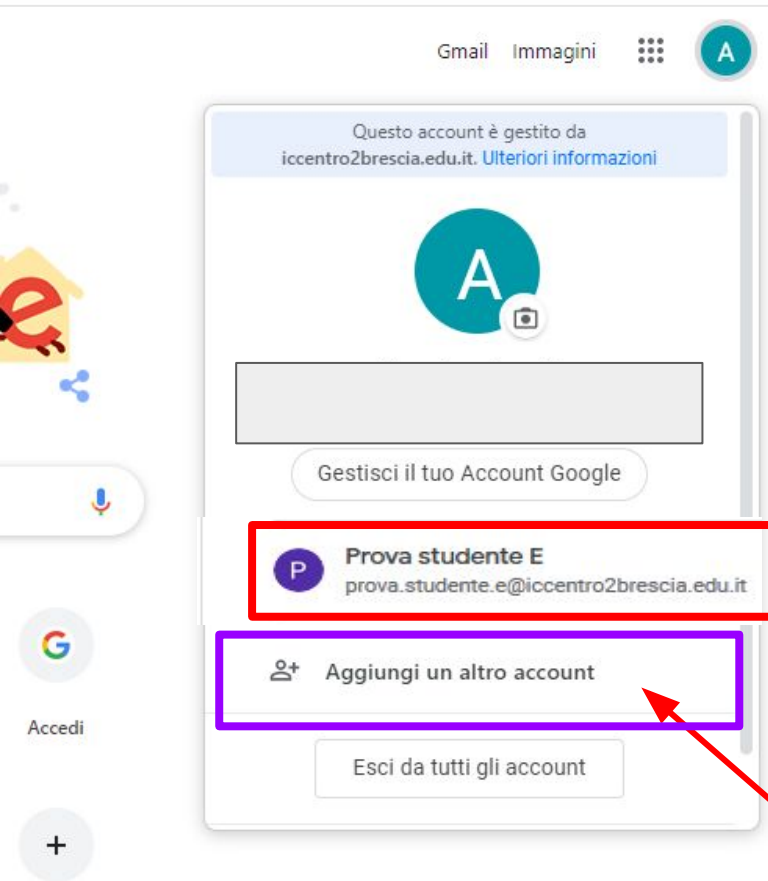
Gmail Immagini A

Questo account è gestito da iccentro2brescia.edu.it. Ulteriori informazioni

A

Gestisci il tuo Account Google

P Prova studente E
prova.studente.e@iccentro2brescia.edu.it

Aggiungi un altro account

Esci da tutti gli account

G

Accedi

+